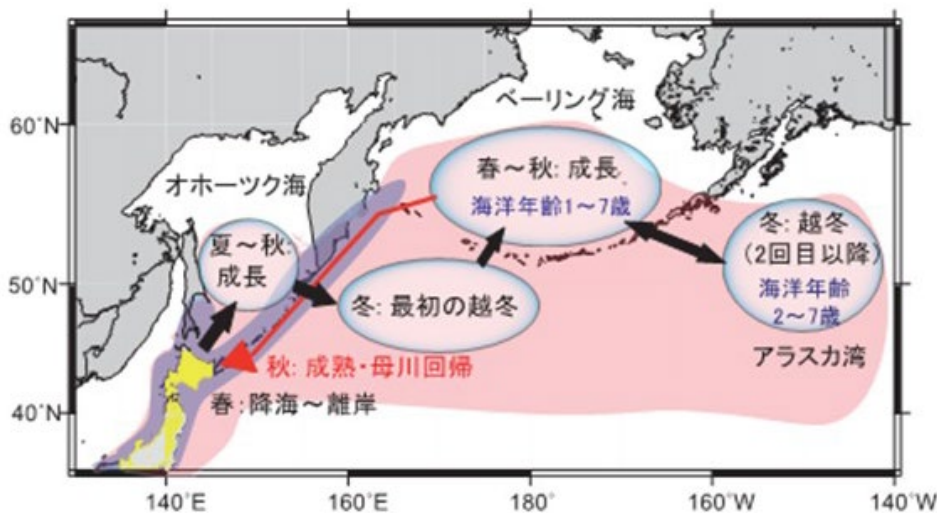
ベーリング海

60°N

オホーツク海

春～秋: 成長
海洋年齢1～7歳

夏～秋:
成長

冬: 越冬
(2回目以降)
海洋年齢
2～7歳

50°N

冬: 最初の越冬

秋: 成熟・母川回帰

アラスカ湾

春: 降海～離岸

40°N

140°E

160°E

180°

160°W

140°W